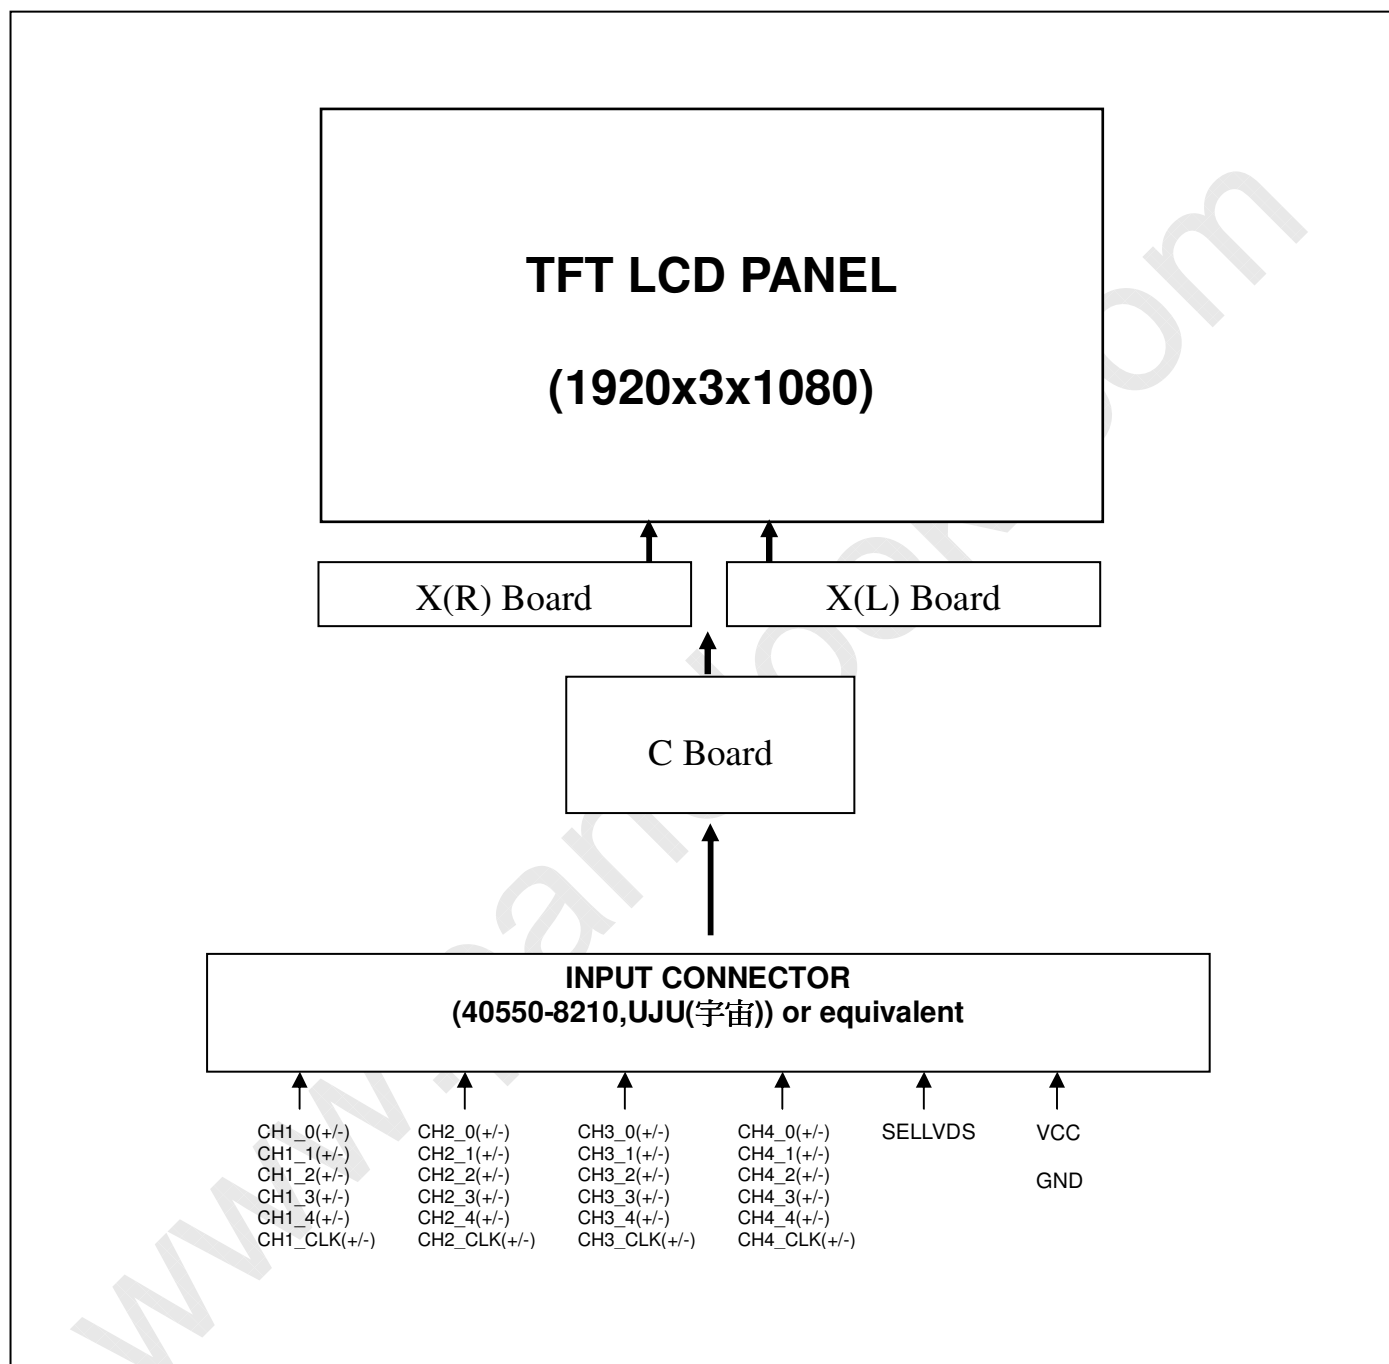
TFT LCD PANEL

(1920x3x1080)

X(R) Board

X(L) Board

C Board

INPUT CONNECTOR
(40550-8210,UJU(宇宙)) or equivalent

CH1_0(+/-)
CH1_1(+/-)
CH1_2(+/-)
CH1_3(+/-)
CH1_4(+/-)
CH1_CLK(+/-)

CH2_0(+/-)
CH2_1(+/-)
CH2_2(+/-)
CH2_3(+/-)
CH2_4(+/-)
CH2_CLK(+/-)

CH3_0(+/-)
CH3_1(+/-)
CH3_2(+/-)
CH3_3(+/-)
CH3_4(+/-)
CH3_CLK(+/-)

CH4_0(+/-)
CH4_1(+/-)
CH4_2(+/-)
CH4_3(+/-)
CH4_4(+/-)
CH4_CLK(+/-)

SELLVDS

VCC

GND